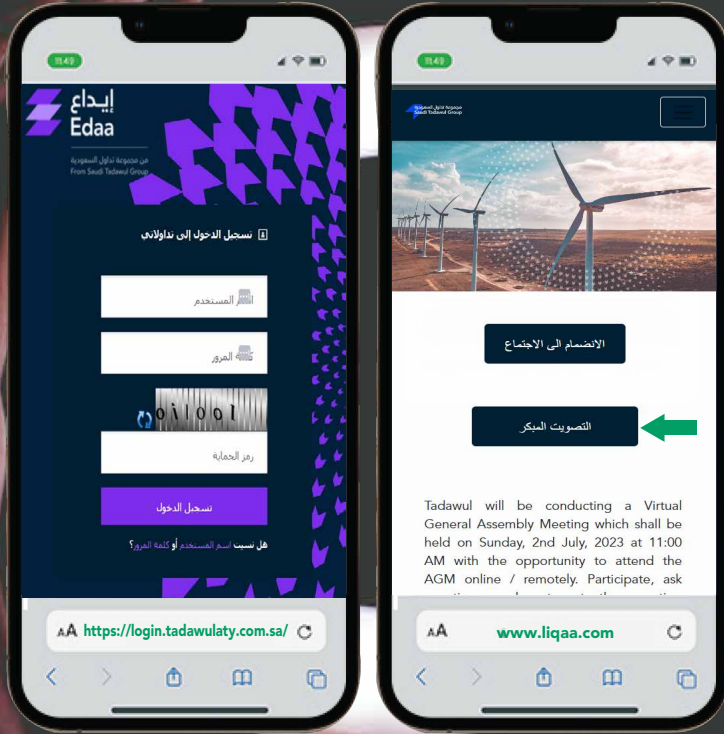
11:49

إيداع
Edaa
من مجموعة تداول السعودية
From Saudi Tadawul Group

تسجيل الدخول إلى تداولاتي

المستخدم

المرور

0i1001

رمز الحماية

تسجيل الدخول

هل نسيت اسم المستخدم أو كلمة المرور؟

AA https://login.tadawulaty.com.sa/

11:49

مجموعة تداول السعودية
Saudi Tadawul Group

الانضمام الى الاجتماع

التصويت المبكر

Tadawul will be conducting a Virtual General Assembly Meeting which shall be held on Sunday, 2nd July, 2023 at 11:00 AM with the opportunity to attend the AGM online / remotely. Participate, ask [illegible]

AA www.liqaa.com